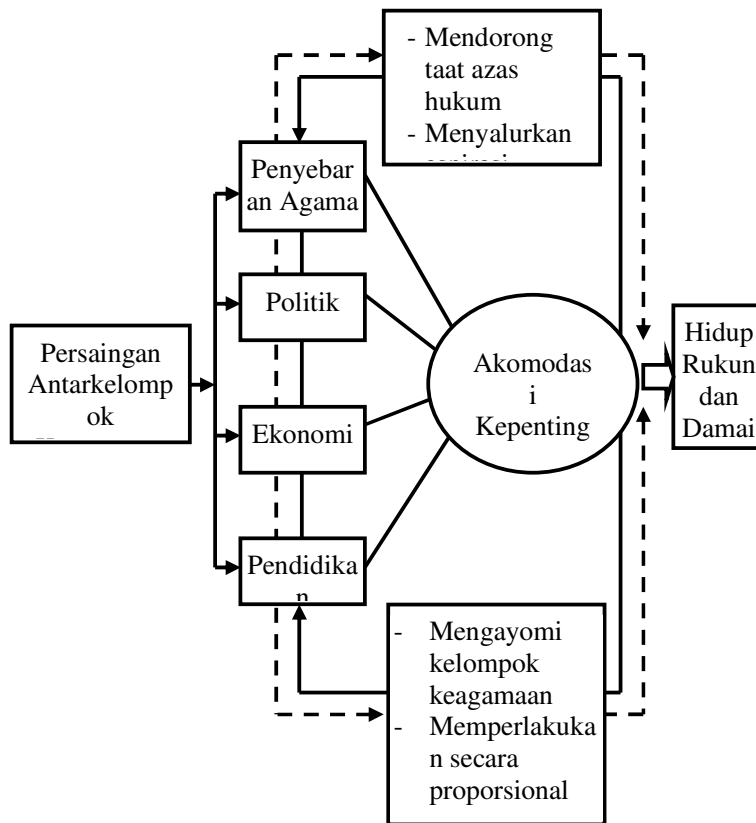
- Mendorong taat azas hukum
- Menyalurkan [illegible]

Penyebar an Agama

Politik

Ekonomi

Pendidika n

Persaingan Antarkelomp ok

Akomodas i Kepenting

Hidup Rukun dan Damai

- Mengayomi kelompok keagamaan
- Memperlakuka n secara proporsional